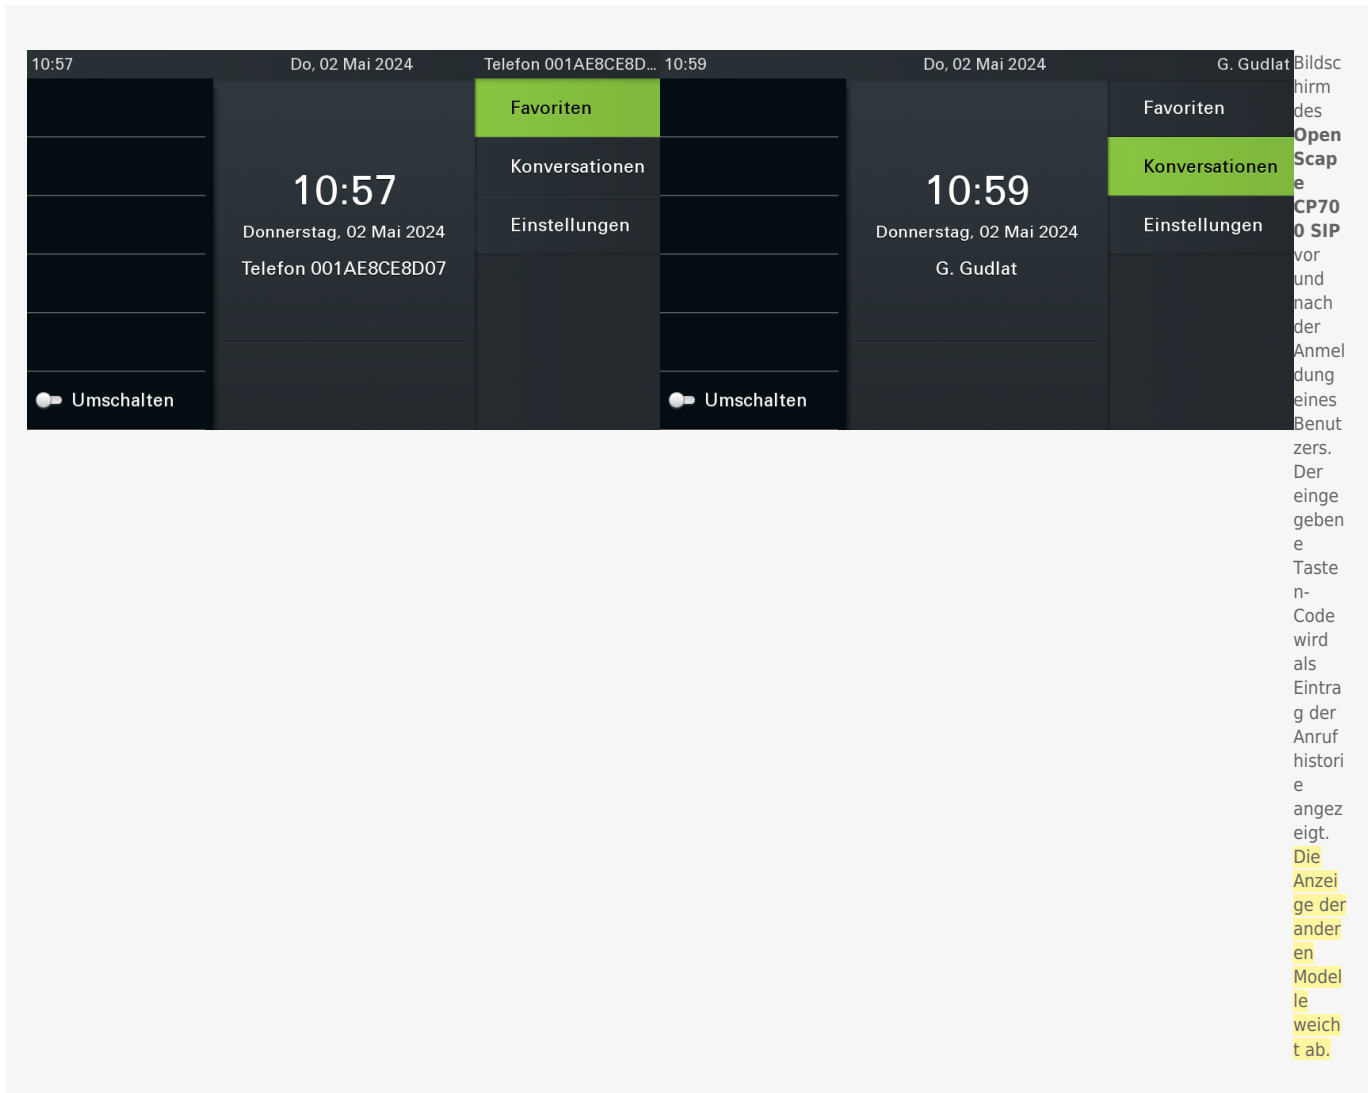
10:57 Do, 02 Mai 2024 Telefon 001AE8CE8D...

Favoriten

Konversationen

Einstellungen

10:57

Donnerstag, 02 Mai 2024

Telefon 001AE8CE8D07

Umschalten

10:59 Do, 02 Mai 2024 G. Gudlat

Favoriten

Konversationen

Einstellungen

10:59

Donnerstag, 02 Mai 2024

G. Gudlat

Umschalten

Bildschirm des **OpenScape CP700 SIP** vor und nach der Anmeldung eines Benutzers. Der eingegebene Tasten-Code wird als Eintrag der Anrufhistorie angezeigt. Die Anzeige der anderen Modelle weicht ab.